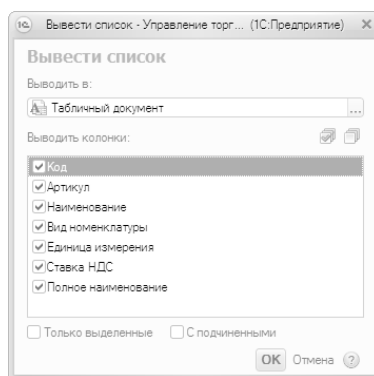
1С Вывести список - Управление торг... (1С:Предприятие) ×

Вывести список

Выводить в:

Табличный документ ...

Выводить колонки:

Код
Артикул
Наименование
Вид номенклатуры
Единица измерения
Ставка НДС
Полное наименование

Только выделенные С подчиненными

OK Отмена ?